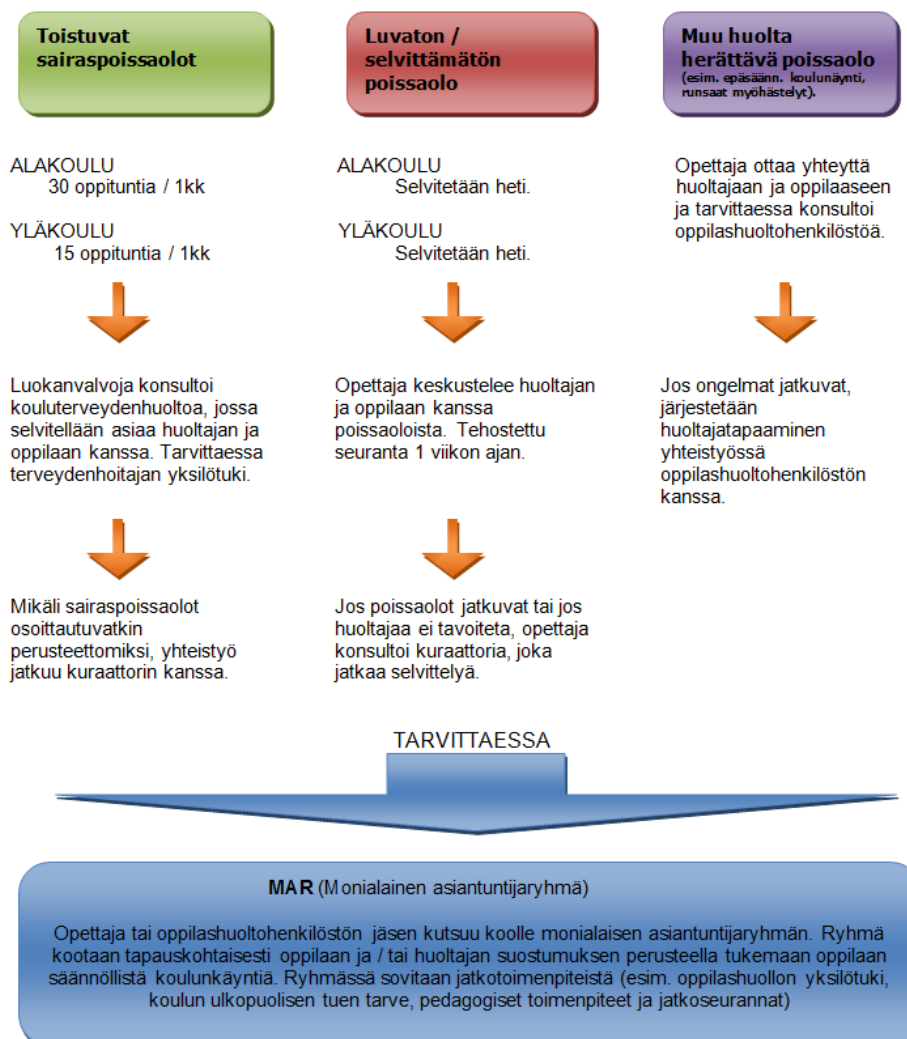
Toistuvat sairaspoissaolot

ALAKOULU
30 oppituntia / 1kk

YLÄKOULU
15 oppituntia / 1kk

Luokanvalvoja konsultoi kouluterveydenhuoltoa, jossa selvitellään asiaa huoltajan ja oppilaan kanssa. Tarvittaessa terveydenhoitajan yksilötuki.

Mikäli sairaspoissaolot osoittautuvatkin perusteettomiksi, yhteistyö jatkuu kuraattorin kanssa.

Luvaton / selvittämätön poissaolo

ALAKOULU
Selvitetään heti.

YLÄKOULU
Selvitetään heti.

Opettaja keskustelee huoltajan ja oppilaan kanssa poissaoloista. Tehostettu seuranta 1 viikon ajan.

Jos poissaolot jatkuvat tai jos huoltajaa ei tavoiteta, opettaja konsultoi kuraattoria, joka jatkaa selvittelyä.

Muu huolta herättävä poissaolo
(esim. epäsäänn. koulunäynti, runsaat myöhästelyt).

Opettaja ottaa yhteyttä huoltajaan ja oppilaaseen ja tarvittaessa konsultoi oppilashuoltohenkilöstöä.

Jos ongelmat jatkuvat, järjestetään huoltajatapaaminen yhteistyössä oppilashuoltohenkilöstön kanssa.

TARVITTAESSA

MAR (Monialainen asiantuntijaryhmä)

Opettaja tai oppilashuoltohenkilöstön jäsen kutsuu koolle monialaisen asiantuntijaryhmän. Ryhmä kootaan tapauskohtaisesti oppilaan ja / tai huoltajan suostumuksen perusteella tukemaan oppilaan säännöllistä koulunkäyntiä. Ryhmässä sovitaan jatkotoimenpiteistä (esim. oppilashuollon yksilötuki, koulun ulkopuolisen tuen tarve, pedagogiset toimenpiteet ja jatkoseurannat)